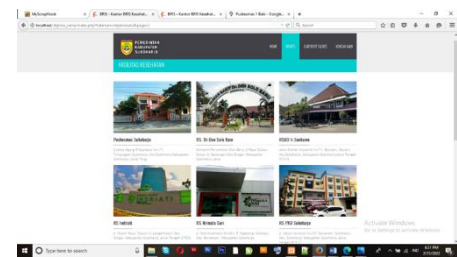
phpMyAdmin | BPJS - Kantor BPJS Kesehat... | BPJS - Kantor BPJS Kesehat... | Puskesmas 1 Baki - Google...

localhost/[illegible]

PEMERINTAH KABUPATEN SUKOHARJO

HOME | BERITA | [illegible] | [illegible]

FASILITAS KESEHATAN

Puskesmas Sukoharjo

RS. Dr Oen Solo Baru

RSUD Ir. Soekarno

RS Indriati

RS Nirmala Suri

RS PKU Sukoharjo

Activate Windows
Go to Settings to activate Windows.

Type here to search

ENG